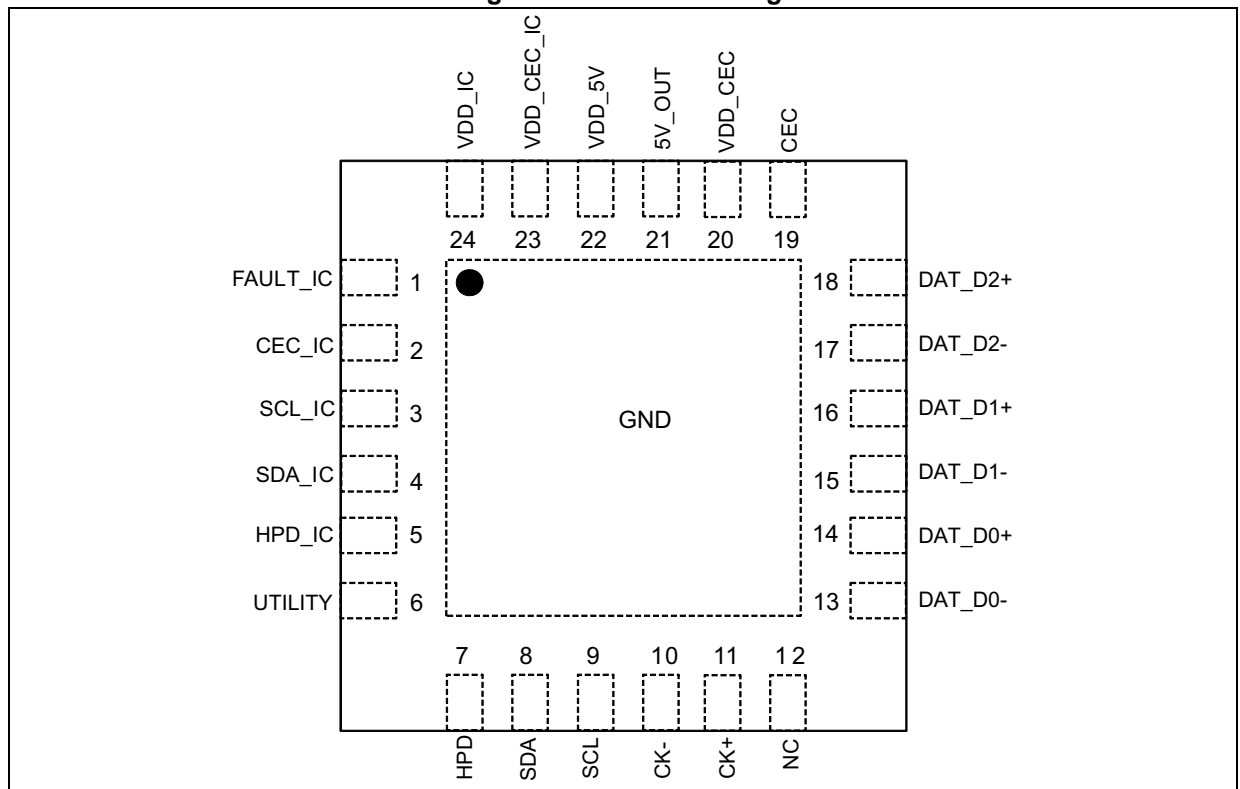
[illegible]

VDD_IC
VDD_CEC_IC
VDD_5V
5V_OUT
VDD_CEC
CEC

24
23
22
21
20
19

FAULT_IC 1
CEC_IC 2
SCL_IC 3
SDA_IC 4
HPD_IC 5
UTILITY 6

GND

18 DAT_D2+
17 DAT_D2-
16 DAT_D1+
15 DAT_D1-
14 DAT_D0+
13 DAT_D0-

7
8
9
10
11
12

HPD
SDA
SCL
CK-
CK+
NC